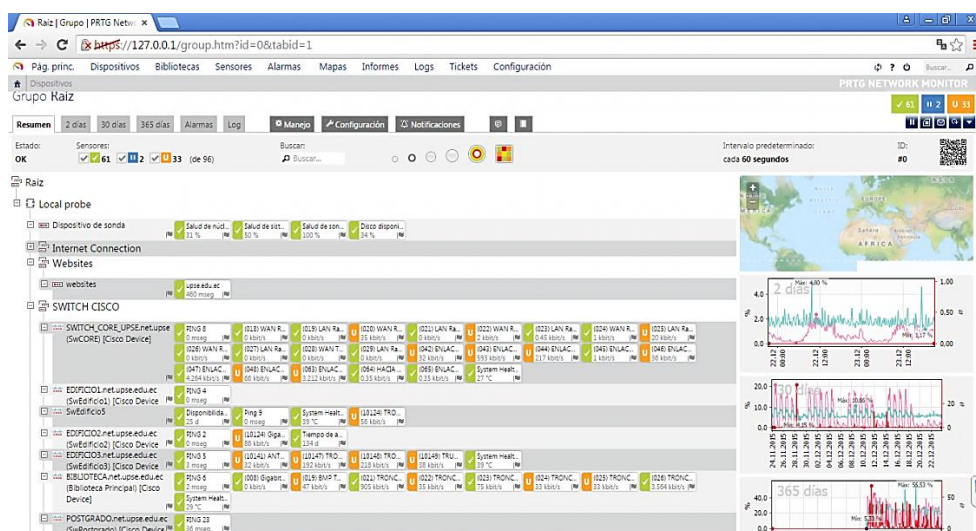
Raiz | Grupo | PRTG Netw ×

https://127.0.0.1/group.htm?id=0&tabid=1

Pág. princ. Dispositivos Bibliotecas Sensores Alarmas Mapas Informes Logs Tickets Configuración

Buscar...

Dispositivos

PRTG NETWORK MONITOR

Grupo Raíz

61 2 33

Resumen 2 días 30 días 365 días Alarmas Log Manejo Configuración Notificaciones

Estado: OK

Sensores: 61 2 33 (de 96)

Buscar: Buscar...

Intervalo predeterminado: cada 60 segundos

ID: #0

Raíz

Local probe

Dispositivo de sonda

Salud de núcl... 31 % | Salud de sist... 50 % | Salud de son... 100 % | Disco disponi... 34 %

Internet Connection

Websites

websites

upse.edu.ec 460 mseg

SWITCH CISCO

SWITCH_CORE_UPSE.net.upse (SwCORE) [Cisco Device]

PING 8 0 mseg | (018) WAN R... 0 kbit/s | (019) LAN Ra... 0 kbit/s | (020) WAN R... 35 kbit/s | (021) LAN Ra... 0 kbit/s | (022) WAN R... 0.45 kbit/s | (023) LAN Ra... 1 kbit/s | (024) WAN R... 1 kbit/s | (025) LAN Ra... 20 kbit/s
(026) WAN R... 0 kbit/s | (027) LAN Ra... 0 kbit/s | (028) WAN T... 0 kbit/s | (029) LAN Ra... 0 kbit/s | (042) ENLAC... 32 kbit/s | (043) ENLAC... 593 kbit/s | (044) ENLAC... 217 kbit/s | (045) ENLAC... 1 kbit/s | (046) ENLAC... 36 kbit/s
(047) ENLAC... 4.264 kbit/s | (048) ENLAC... 66 kbit/s | (063) ENLAC... 3.212 kbit/s | (064) HACIA ... 0.35 kbit/s | (065) ENLAC... 0.35 kbit/s | System Healt... 27 °C

EDIFICIO1.net.upse.edu.ec (SwEdificio1) [Cisco Device]

PING 4 0 mseg

SwEdificio5

Disponibilida... 25 d | Ping 9 0 mseg | System Healt... 39 °C | (10124) TRO... 56 kbit/s

EDIFICIO2.net.upse.edu.ec (SwEdificio2) [Cisco Device]

PING 2 0 mseg | (10124) Giga... 86 kbit/s | Tiempo de a... 134 d

EDIFICIO3.net.upse.edu.ec (SwEdificio3) [Cisco Device]

PING 5 3 mseg | (10141) ANT... 32 kbit/s | (10147) TRO... 192 kbit/s | (10148) TRO... 218 kbit/s | (10149) TRU... 88 kbit/s | System Healt... 39 °C

BIBLIOTECA.net.upse.edu.ec (Biblioteca Principal) [Cisco Device]

PING 6 2 mseg | (008) Gigabit... 0 kbit/s | (019) BMP T... 47 kbit/s | (021) TRONC... 905 kbit/s | (022) TRONC... 35 kbit/s | (023) TRONC... 75 kbit/s | (024) TRONC... 33 kbit/s | (025) TRONC... 33 kbit/s | (026) TRONC... 3.564 kbit/s
System Healt... 29 °C

POSTGRADO.net.upse.edu.ec (SwPostgrado) [Cisco Device]

PING 23 8 mseg

Datos de mapa ©2015

AFRICA

2 días

Máx: 4,80 %

Mín: 1,17 %

4.0 2.0 0.0 1.00 0.50 0.00

22.12 08:00 22.12 12:00 22.12 16:00

30 días

Máx: 10,86 %

Mín: 4,15 %

20.0 10.0 0.0 20 0

24.11.2015 26.11.2015 28.11.2015 30.11.2015 02.12.2015 04.12.2015 06.12.2015 08.12.2015 10.12.2015 12.12.2015 14.12.2015 16.12.2015 18.12.2015 20.12.2015 22.12.2015

365 días

Máx: 55,53 %

40.0 20.0 0.0 50